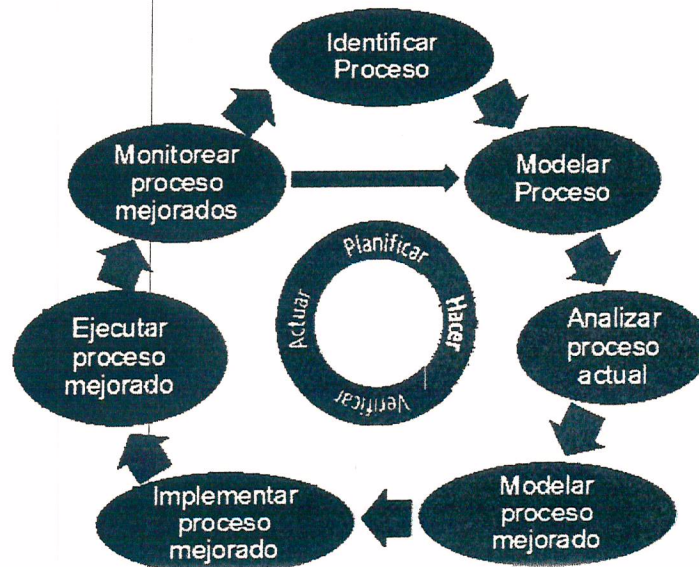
Identificar Proceso

Modelar Proceso

Analizar proceso actual

Modelar proceso mejorado

Implementar proceso mejorado

Ejecutar proceso mejorado

Monitorear proceso mejorados

Planificar
Hacer
Verificar
Actuar